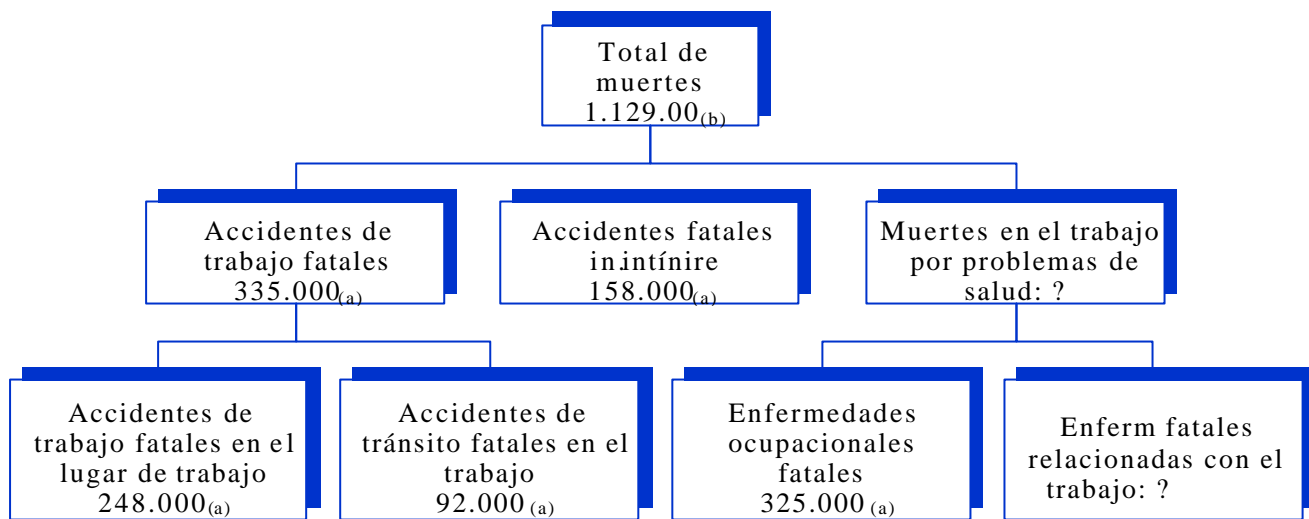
Total de muertes 1.129.00$_{(b)}$

Accidentes de trabajo fatales 335.000$_{(a)}$

Accidentes fatales in.intínire 158.000$_{(a)}$

Muertes en el trabajo por problemas de salud: ?

Accidentes de trabajo fatales en el lugar de trabajo 248.000$_{(a)}$

Accidentes de tránsito fatales en el trabajo 92.000 $_{(a)}$

Enfermedades ocupacionales fatales 325.000 $_{(a)}$

Enferm fatales relacionadas con el trabajo: ?